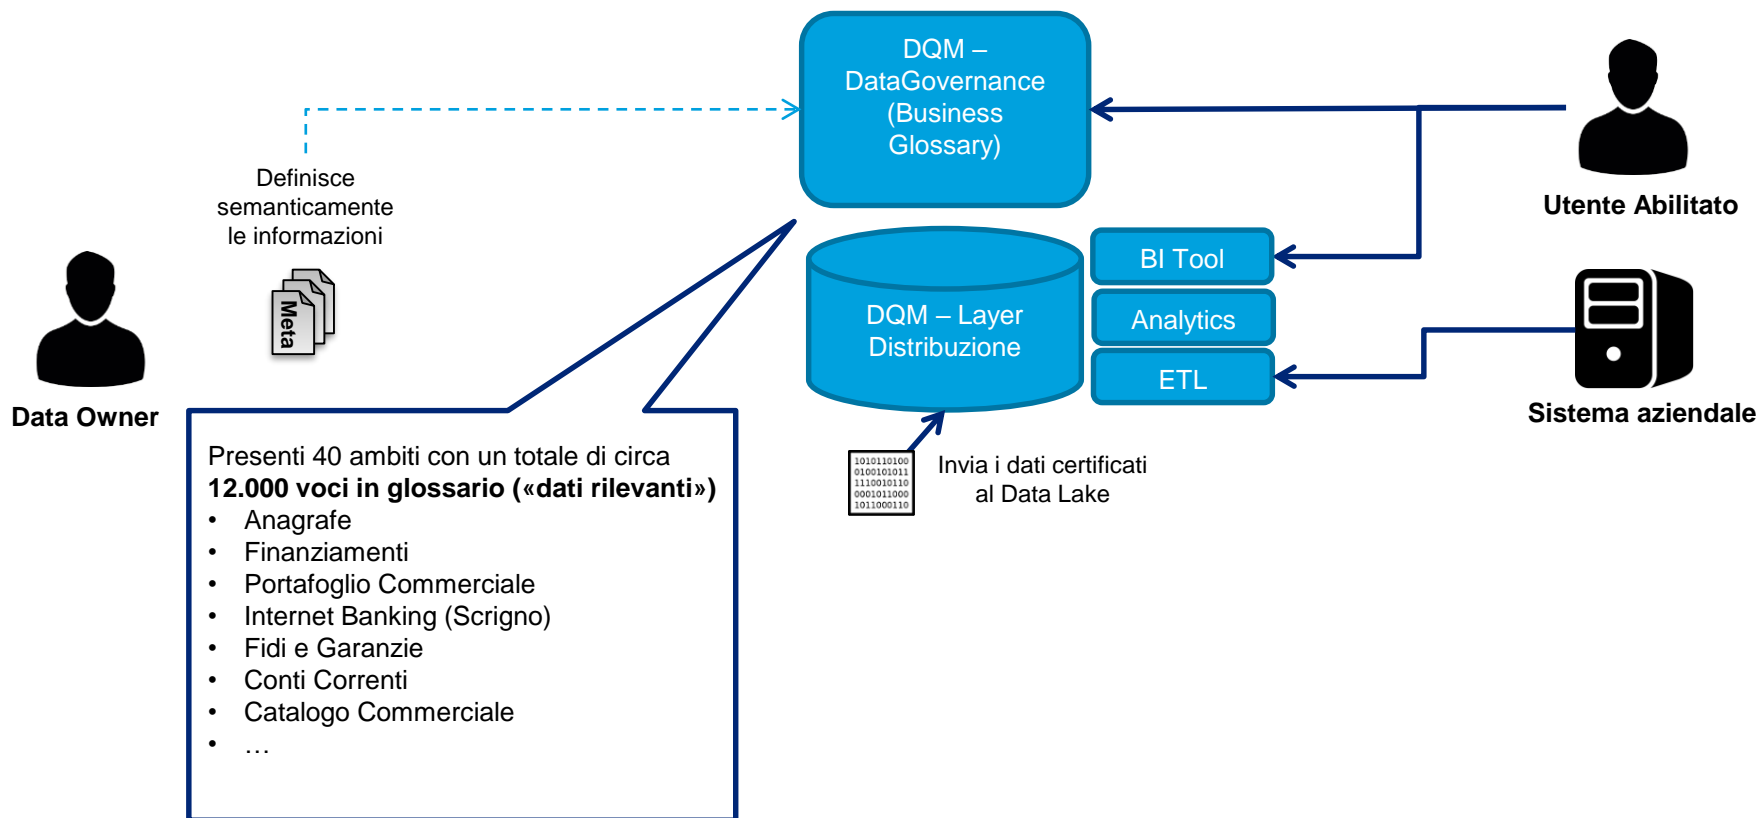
DQM – DataGovernance (Business Glossary)

Definisce semanticamente le informazioni

Meta

Data Owner

DQM – Layer Distribuzione

BI Tool

Analytics

ETL

Utente Abilitato

Sistema aziendale

1010110100
0100101011
1110010110
0001011000
1011000110

Invia i dati certificati al Data Lake

Presenti 40 ambiti con un totale di circa **12.000 voci in glossario («dati rilevanti»)**
• Anagrafe
• Finanziamenti
• Portafoglio Commerciale
• Internet Banking (Scrigno)
• Fidi e Garanzie
• Conti Correnti
• Catalogo Commerciale
• …